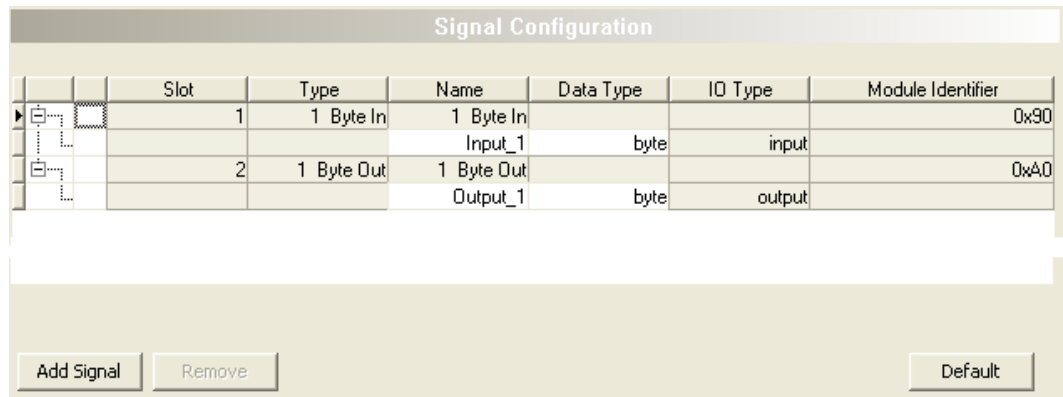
Signal Configuration

| Slot | Type | Name | Data Type | IO Type | Module Identifier |
|---|---|---|---|---|---|
| 1 | 1 Byte In | 1 Byte In | | | 0x90 |
| | | Input_1 | byte | input | |
| 2 | 1 Byte Out | 1 Byte Out | | | 0xA0 |
| | | Output_1 | byte | output | |

Add Signal Remove Default